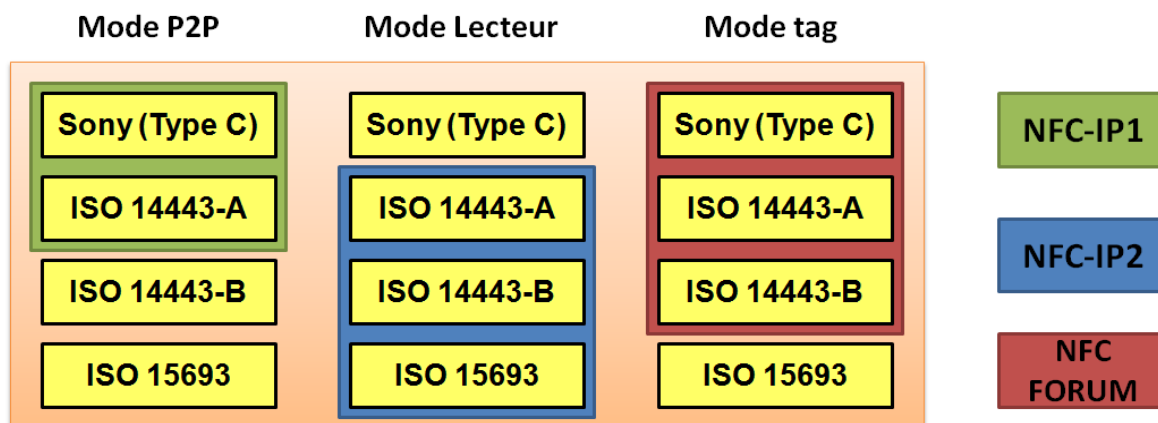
Mode P2P

Sony (Type C)

ISO 14443-A

ISO 14443-B

ISO 15693

Mode Lecteur

Sony (Type C)

ISO 14443-A

ISO 14443-B

ISO 15693

Mode tag

Sony (Type C)

ISO 14443-A

ISO 14443-B

ISO 15693

NFC-IP1

NFC-IP2

NFC FORUM